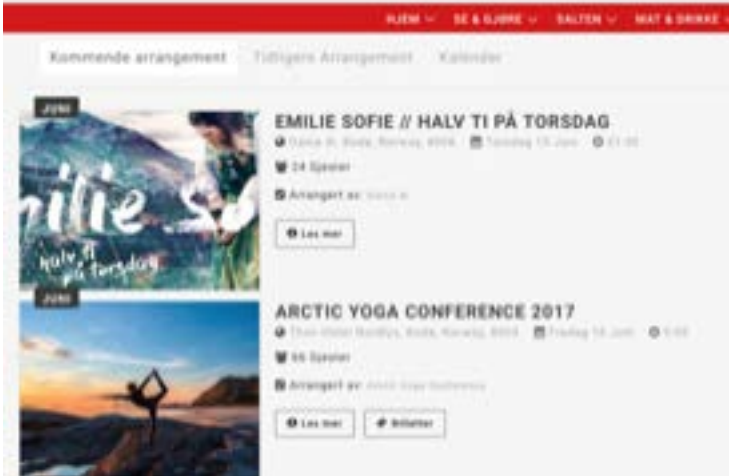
HJEM ∨ SE & GJØRE ∨ SALTEN ∨ MAT & DRIKKE

Kommende arrangement Tidligere Arrangement Kalender

JUNI

milie So halv ti på torsdag

EMILIE SOFIE // HALV TI PÅ TORSDAG

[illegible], Bodø, Norway, 8006 Torsdag 15 Juni 21:00

24 Sjekker

Arrangert av: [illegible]

Les mer

JUNI

ARCTIC YOGA CONFERENCE 2017

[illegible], Bodø, Norway, 8006 Fredag 16 Juni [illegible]

66 Sjekker

Arrangert av: Arctic Yoga Conference

Les mer Billetter